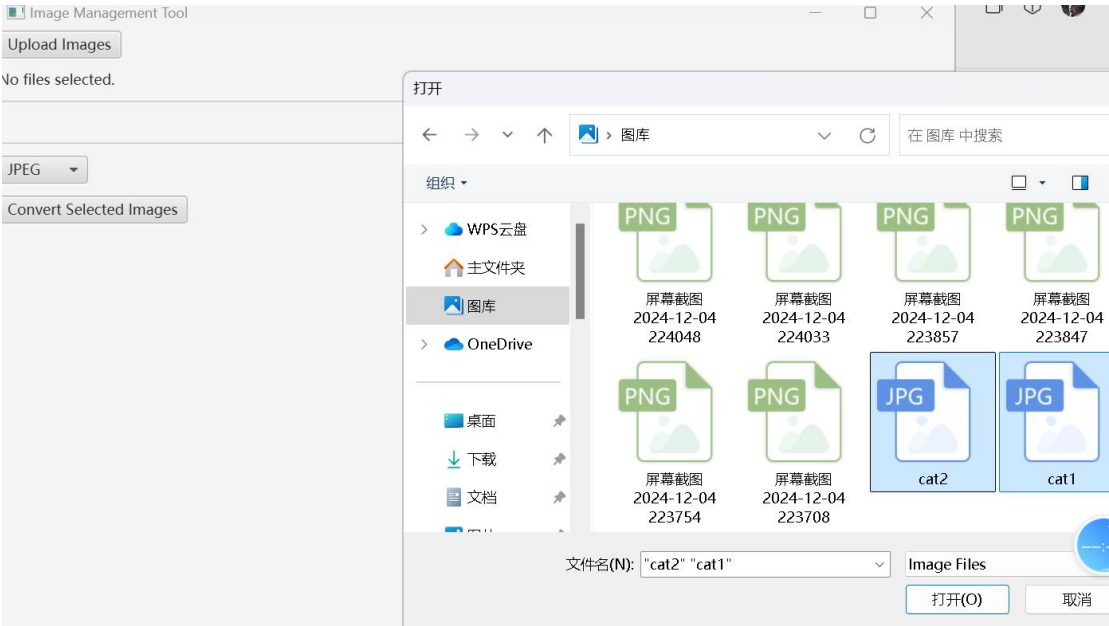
Image Management Tool
Upload Images
No files selected.
JPEG
Convert Selected Images

打开
图库
在 图库 中搜索
组织
WPS云盘
主文件夹
图库
OneDrive
桌面
下载
文档
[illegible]

PNG
屏幕截图 2024-12-04 224048
PNG
屏幕截图 2024-12-04 224033
PNG
屏幕截图 2024-12-04 223857
PNG
屏幕截图 2024-12-04 223847
PNG
屏幕截图 2024-12-04 223754
PNG
屏幕截图 2024-12-04 223708
JPG
cat2
JPG
cat1

文件名(N): "cat2" "cat1"
Image Files
打开(O)
取消